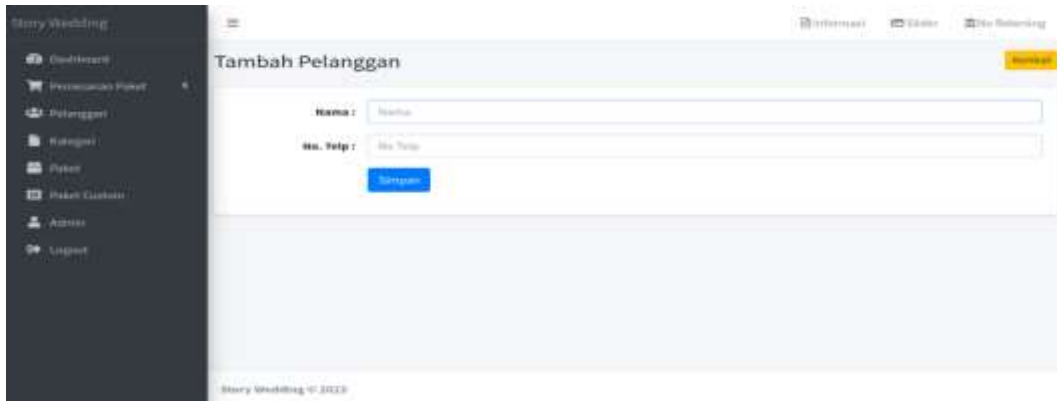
Story Wedding

Dashboard
Pemesanan Paket
Pelanggan
Kategori
Paket
Paket Custom
Admin
Logout

Informasi Slider No Rekening

Tambah Pelanggan

Kembali

Nama : Nama

No. Telp : No Telp

Simpan

Story Wedding © 2022